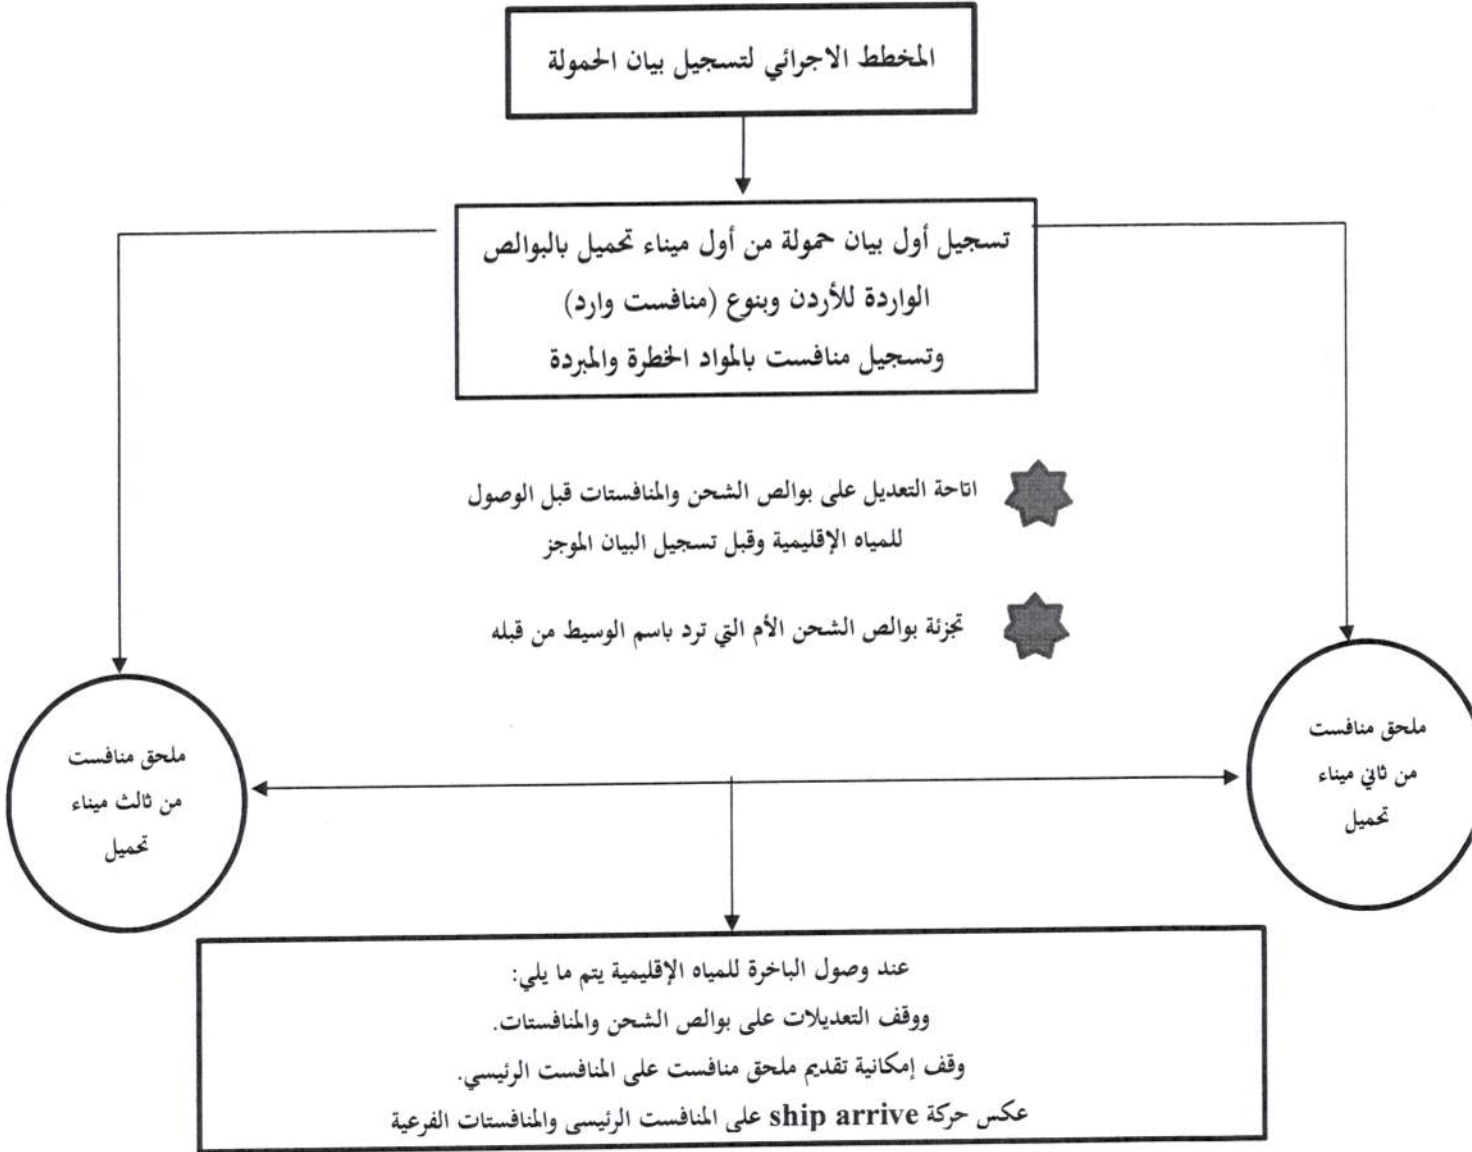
المخطط الاجرائي لتسجيل بيان الحمولة

تسجيل أول بيان حمولة من أول ميناء تحميل بالبوالص الواردة للأردن وبنوع (منافست وارد) وتسجيل منافست بالمواد الخطرة والمبردة

اتاحة التعديل على بوالص الشحن والمنافستات قبل الوصول للمياه الإقليمية وقبل تسجيل البيان الموجز

تجزئة بوالص الشحن الأم التي ترد باسم الوسيط من قبله

ملحق منافست من ثالث ميناء تحميل

ملحق منافست من ثاني ميناء تحميل

عند وصول الباخرة للمياه الإقليمية يتم ما يلي:
ووقف التعديلات على بوالص الشحن والمنافستات.
وقف إمكانية تقديم ملحق منافست على المنافست الرئيسي.
عكس حركة ship arrive على المنافست الرئيسى والمنافستات الفرعية